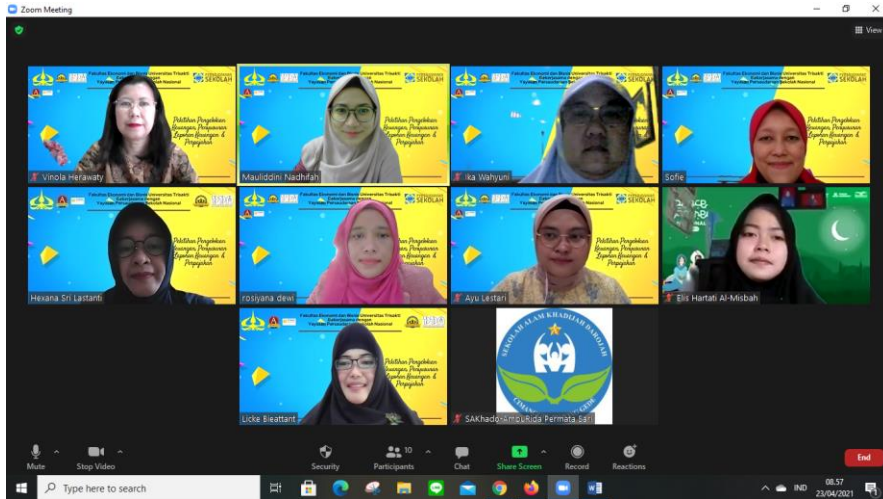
Zoom Meeting

View

Fakultas Ekonomi dan Bisnis Universitas Trisakti Kerjasama dengan Yayasan Perusahaan Sekolah Nasional

SEKOLAH

Pelatihan Pengelolaan Keuangan, Penyusunan Laporan Keuangan & Perpajakan

Vinola Herawaty

Maulidini Nadhifah

Ika Wahyuni

Sofie

Hexana Sri Lastanti

rosiyana dewi

Ayu Lestari

Elis Hartati Al-Misbah

Licke Bieattant

SEKOLAH ALAM KHADIJAH DAROJAH

SAKhado-AmbuRida Permata Sari

Mute

Stop Video

Security

10

Participants

Chat

Share Screen

Record

Reactions

End

Type here to search

IND

08.57

23/04/2021